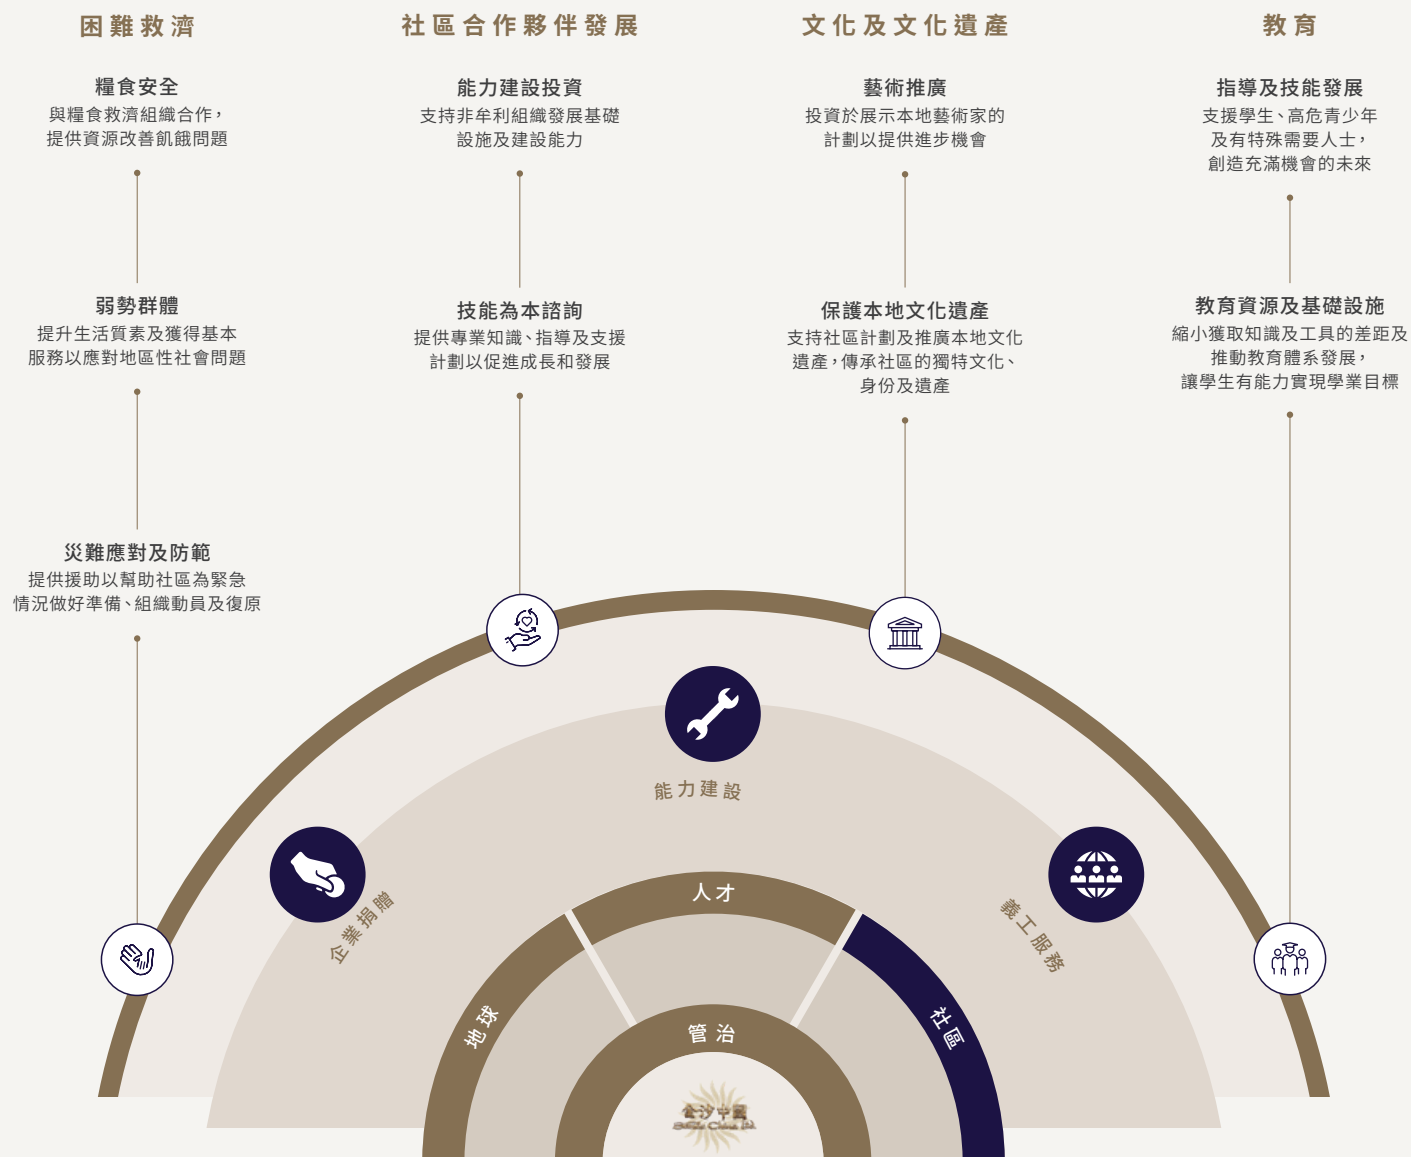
困難救濟

糧食安全
與糧食救濟組織合作，提供資源改善飢餓問題

弱勢群體
提升生活質素及獲得基本服務以應對地區性社會問題

災難應對及防範
提供援助以幫助社區為緊急情況做好準備、組織動員及復原

社區合作夥伴發展

能力建設投資
支持非牟利組織發展基礎設施及建設能力

技能為本諮詢
提供專業知識、指導及支援計劃以促進成長和發展

文化及文化遺產

藝術推廣
投資於展示本地藝術家的計劃以提供進步機會

保護本地文化遺產
支持社區計劃及推廣本地文化遺產，傳承社區的獨特文化、身份及遺產

教育

指導及技能發展
支援學生、高危青少年及有特殊需要人士，創造充滿機會的未來

教育資源及基礎設施
縮小獲取知識及工具的差距及推動教育體系發展，讓學生有能力實現學業目標

能力建設

企業捐贈

義工服務

人才

地球

社區

管治

金沙中國
Sands China Ltd.